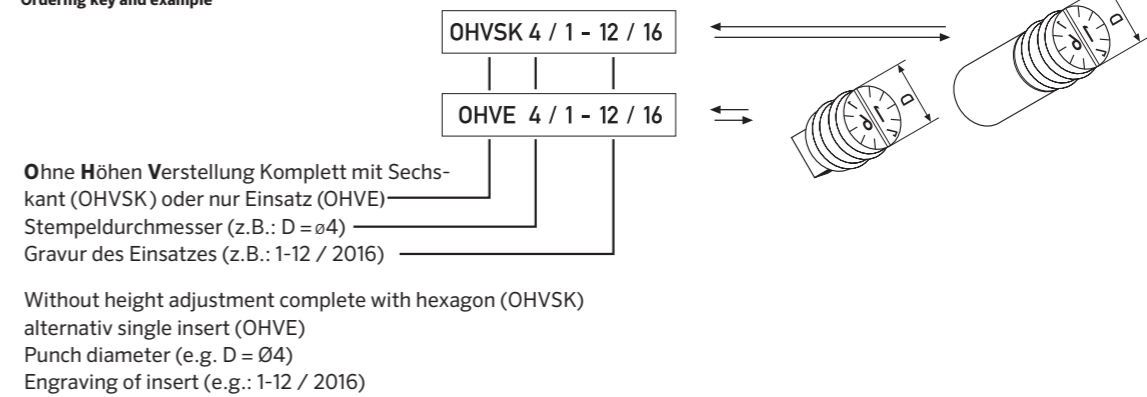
Ordering key and example

OHVSK 4 / 1 - 12 / 16

OHVE 4 / 1 - 12 / 16

D

D

Ohne Höhen Verstellung Komplett mit Sechskant (OHVSK) oder nur Einsatz (OHVE)
Stempeldurchmesser (z.B.: D = ø4)
Gravur des Einsatzes (z.B.: 1-12 / 2016)

Without height adjustment complete with hexagon (OHVSK) alternativ single insert (OHVE)
Punch diameter (e.g. D = Ø4)
Engraving of insert (e.g.: 1-12 / 2016)